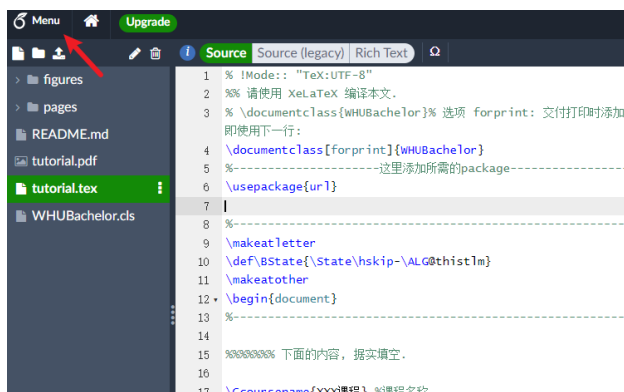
Menu
Upgrade
figures
pages
README.md
tutorial.pdf
tutorial.tex
WHUBachelor.cls
Source
Source (legacy)
Rich Text
Ω
1 % !Mode:: "TeX:UTF-8"
2 %% 请使用 XeLaTeX 编译本文.
3 % \documentclass{WHUBachelor}% 选项 forprint: 交付打印时添加
即使用下一行:
4 \documentclass[forprint]{WHUBachelor}
5 %--------------------这里添加所需的package------------------
6 \usepackage{url}
7
8 %-------------------------------------------------------------
9 \makeatletter
10 \def\BState{\State\hskip-\ALG@thistlm}
11 \makeatother
12 \begin{document}
13 %-------------------------------------------------------------
14
15 %%%%%%%% 下面的内容, 据实填空.
16
17 \Ccoursename{XXX课程} %课程名称